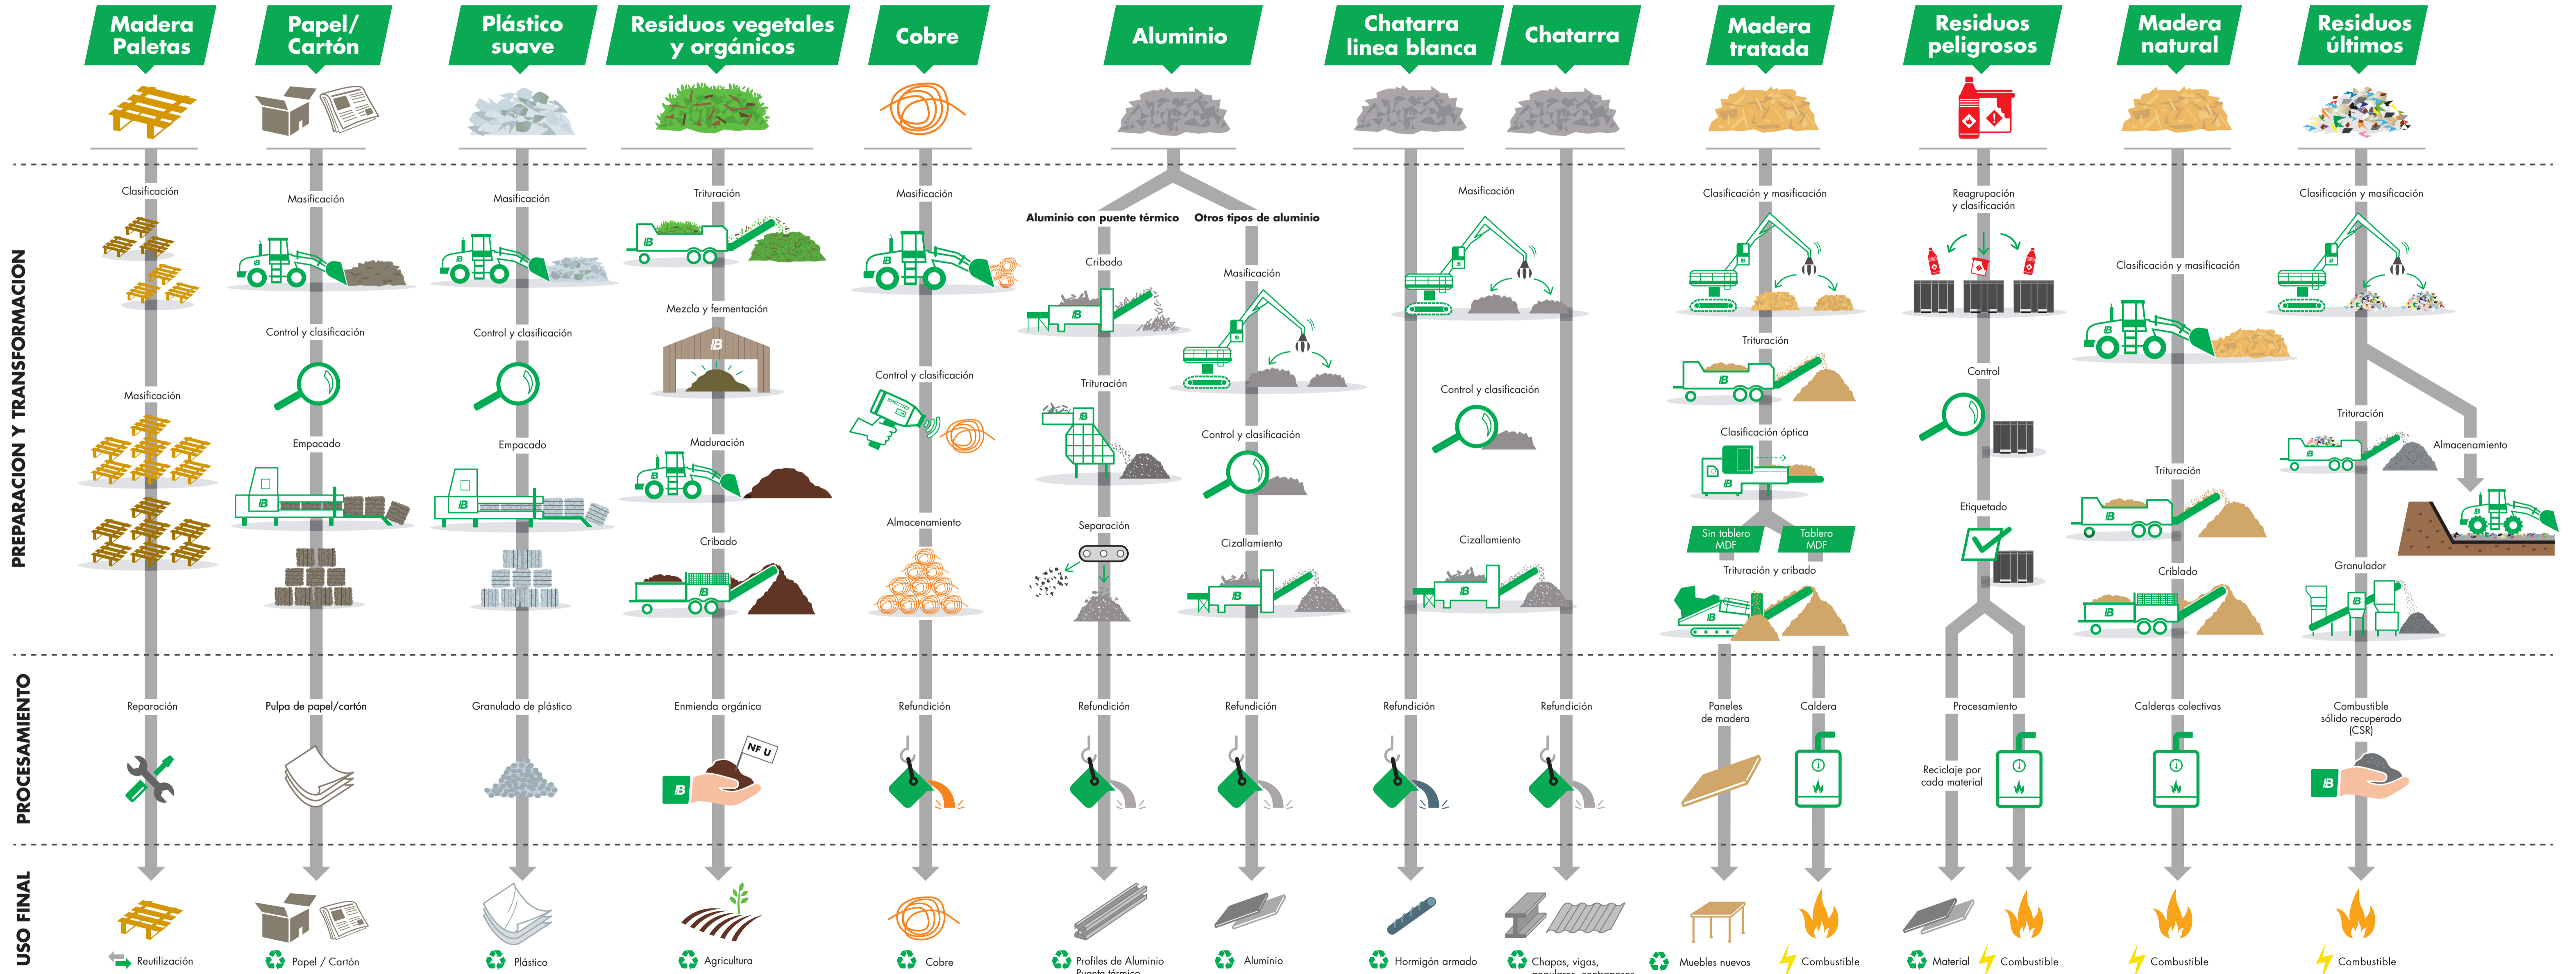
Madera Paletas
Papel/ Cartón
Plástico suave
Residuos vegetales y orgánicos
Cobre
Aluminio
Chatarra linea blanca
Chatarra
Madera tratada
Residuos peligrosos
Madera natural
Residuos últimos

PREPARACION Y TRANSFORMACION

Clasificación
Masificación

Masificación
Control y clasificación
Empacado

Masificación
Control y clasificación
Empacado

Trituración
Mezcla y fermentación
Maduración
Cribado

Masificación
Control y clasificación
Almacenamiento

Aluminio con puente térmico
Cribado
Trituración
Separación

Otros tipos de aluminio
Masificación
Control y clasificación
Cizallamiento

Masificación
Control y clasificación
Cizallamiento

Clasificación y masificación
Trituración
Clasificación óptica
Sin tablero MDF
Tablero MDF
Trituración y cribado

Reagrupación y clasificación
Control
Etiquetado

Clasificación y masificación
Trituración
Criblado

Clasificación y masificación
Trituración
Almacenamiento
Granulador

PROCESAMIENTO

Reparación
Pulpa de papel/cartón
Granulado de plástico
Enmienda orgánica
NF U
Refundición
Refundición
Refundición
Refundición
Refundición
Paneles de madera
Caldera
Procesamiento
Reciclaje por cada material
Calderas colectivas
Combustible sólido recuperado (CSR)

USO FINAL

Reutilización
Papel / Cartón
Plástico
Agricultura
Cobre
Profiles de Aluminio Puente térmico
Aluminio
Hormigón armado
Chapas, vigas, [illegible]
Muebles nuevos
Combustible
Material
Combustible
Combustible
Combustible